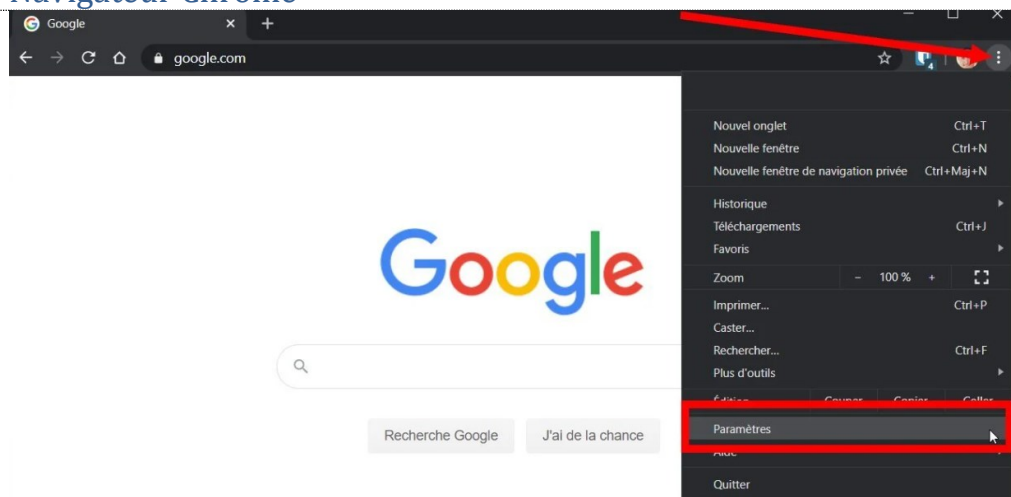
Navigateur Chrome

Google

google.com

Nouvel onglet Ctrl+T
Nouvelle fenêtre Ctrl+N
Nouvelle fenêtre de navigation privée Ctrl+Maj+N

Historique
Téléchargements Ctrl+J
Favoris

Zoom - 100 % +

Imprimer... Ctrl+P
Caster...
Rechercher... Ctrl+F
Plus d'outils

Édition Couper Copier Coller

Paramètres
Aide

Quitter

Google

Recherche Google
J'ai de la chance